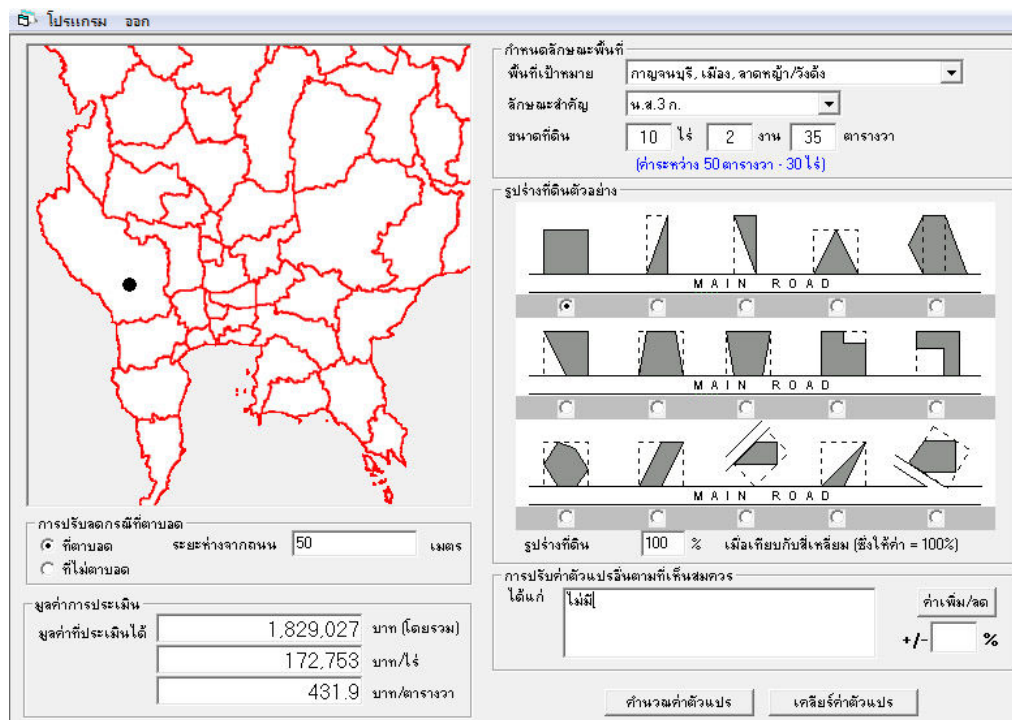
โปรแกรม ออก

กำหนดลักษณะพื้นที่
พื้นที่เป้าหมาย กาญจนบุรี, เมือง, ลาดหญ้า/วังด้ง
ลักษณะสำคัญ น.ส.3 ก.
ขนาดที่ดิน 10 ไร่ 2 งาน 35 ตารางวา
(ค่าระหว่าง 50 ตารางวา - 30 ไร่)

รูปร่างที่ดินตัวอย่าง
MAIN ROAD
MAIN ROAD
MAIN ROAD
รูปร่างที่ดิน 100 % เมื่อเทียบกับสี่เหลี่ยม (ซึ่งให้ค่า = 100%)

การปรับลดกรณีที่ตาบอด
ที่ตาบอด ระยะห่างจากถนน 50 เมตร
ที่ไม่ตาบอด

การปรับค่าตัวแปรอื่นตามที่เห็นสมควร
ได้แก่ ไม่มี
ค่าเพิ่ม/ลด
+/- %

มูลค่าการประเมิน
มูลค่าที่ประเมินได้ 1,829,027 บาท (โดยรวม)
172,753 บาท/ไร่
431.9 บาท/ตารางวา

คำนวณค่าตัวแปร เคลียร์ค่าตัวแปร